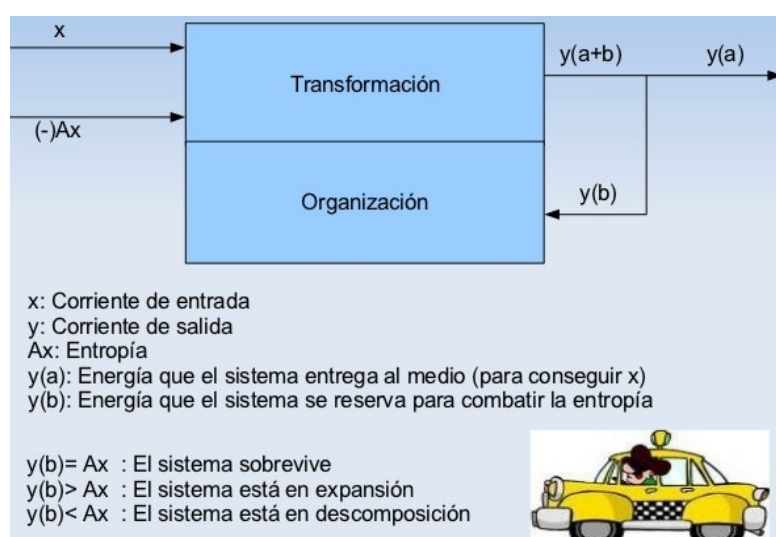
x

(-)Ax

Transformación

Organización

y(a+b)

y(a)

y(b)

x: Corriente de entrada
y: Corriente de salida
Ax: Entropía
y(a): Energía que el sistema entrega al medio (para conseguir x)
y(b): Energía que el sistema se reserva para combatir la entropía

y(b)= Ax : El sistema sobrevive
y(b)> Ax : El sistema está en expansión
y(b)< Ax : El sistema está en descomposición